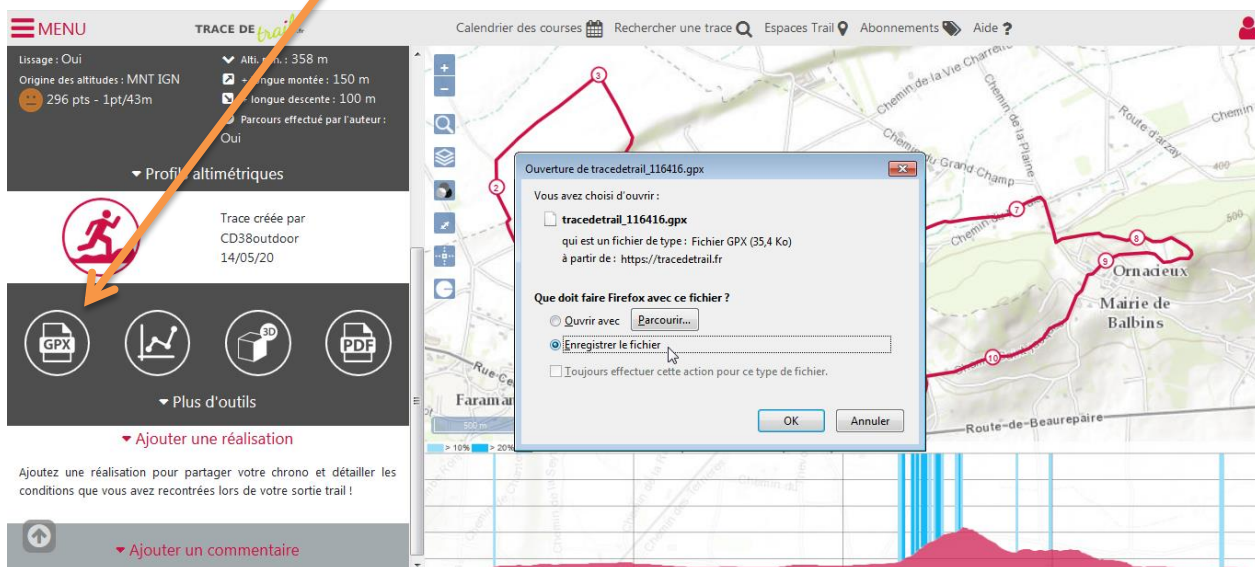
MENU
TRACE DE trail
Calendrier des courses Rechercher une trace Espaces Trail Abonnements Aide ?

Lissage : Oui
Origine des altitudes : MNT IGN
296 pts - 1pt/43m
Alti. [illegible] : 358 m
+ longue montée : 150 m
+ longue descente : 100 m
Parcours effectué par l'auteur : Oui

Profils altimétriques

Trace créée par CD38outdoor 14/05/20

GPX
3D
PDF

Plus d'outils

Ajouter une réalisation

Ajoutez une réalisation pour partager votre chrono et détailler les conditions que vous avez recontrées lors de votre sortie trail !

Ajouter un commentaire

Chemin de la Vie Charrette
Chemin de la Plaine
Route d'arzay
Chemin du Grand Champ
Chemin
Ornacieux
Mairie de Balbins
Route-de-Beaurepaire
Faraman
500 m
> 10% > 20%
Chemin des Terres

Ouverture de tracedetrail_116416.gpx
Vous avez choisi d'ouvrir :
tracedetrail_116416.gpx
qui est un fichier de type : Fichier GPX (35,4 Ko)
à partir de : https://tracedetrail.fr
Que doit faire Firefox avec ce fichier ?
Ouvrir avec Parcourir...
Enregistrer le fichier
Toujours effectuer cette action pour ce type de fichier.
OK Annuler